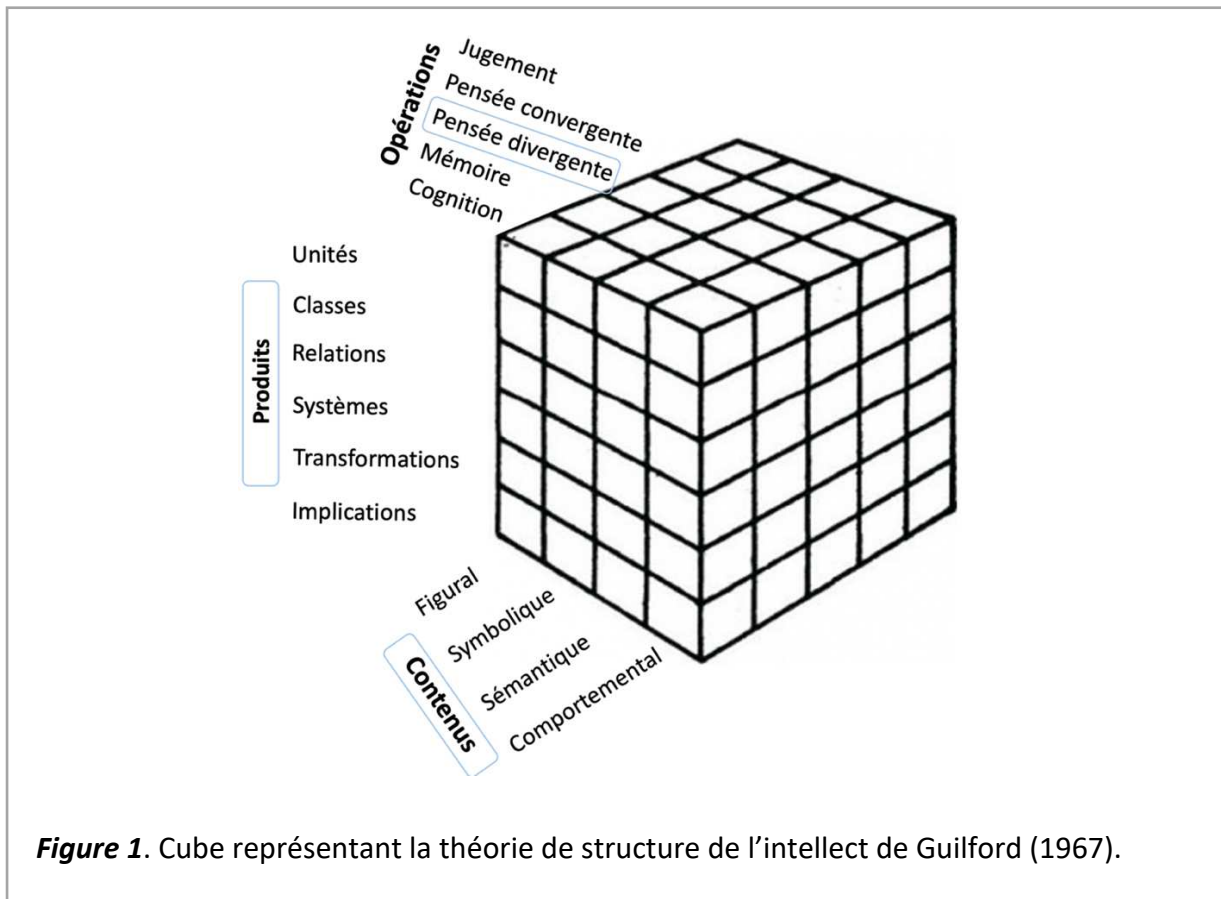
Opérations
Jugement
Pensée convergente
Pensée divergente
Mémoire
Cognition

Produits
Unités
Classes
Relations
Systèmes
Transformations
Implications

Contenus
Figural
Symbolique
Sémantique
Comportemental

*Figure 1*. Cube représentant la théorie de structure de l'intellect de Guilford (1967).